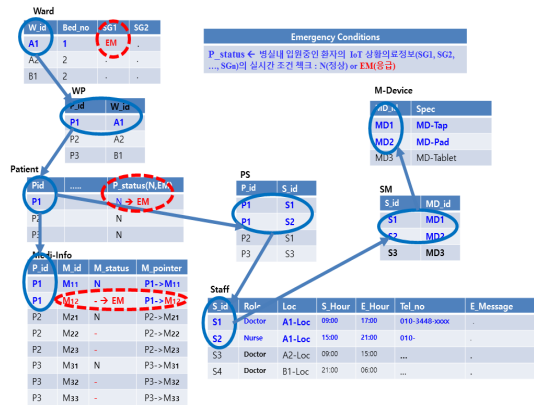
Ward

| W_id | Bed_no | SG1 | SG2 |
|---|---|---|---|
| A1 | 1 | EM | . |
| A2 | 2 | . | . |
| B1 | 2 | . | . |

Emergency Conditions

P_status ← 병실내 입원중인 환자의 IoT 상황의료정보(SG1, SG2, ..., SGn)의 실시간 조건 체크 : N(정상) or EM(응급)

WP

| P_id | W_id |
|---|---|
| P1 | A1 |
| P2 | A2 |
| P3 | B1 |

M-Device

| MD_id | Spec |
|---|---|
| MD1 | MD-Tap |
| MD2 | MD-Pad |
| MD3 | MD-Tablet |

Patient

| Pid | ..... | P_status(N,EM) |
|---|---|---|
| P1 | | N → EM |
| P2 | | N |
| P3 | | N |

PS

| P_id | S_id |
|---|---|
| P1 | S1 |
| P1 | S2 |
| P2 | S1 |
| P3 | S3 |

SM

| S_id | MD_id |
|---|---|
| S1 | MD1 |
| S2 | MD2 |
| S3 | MD3 |

Medi-Info

| P_id | M_id | M_status | M_pointer |
|---|---|---|---|
| P1 | $M_{11}$ | N | P1->$M_{11}$ |
| P1 | $M_{12}$ | - → EM | P1->$M_{12}$ |
| P2 | $M_{21}$ | N | P2->$M_{21}$ |
| P2 | $M_{22}$ | - | P2->$M_{22}$ |
| P2 | $M_{23}$ | - | P2->$M_{23}$ |
| P3 | $M_{31}$ | N | P3->$M_{31}$ |
| P3 | $M_{32}$ | - | P3->$M_{32}$ |
| P3 | $M_{33}$ | - | P3->$M_{33}$ |

Staff

| S_id | Role | Loc | S_Hour | E_Hour | Tel_no | E_Message |
|---|---|---|---|---|---|---|
| S1 | Doctor | A1-Loc | 09:00 | 17:00 | 010-3448-xxxx | . |
| S2 | Nurse | A1-Loc | 15:00 | 21:00 | 010- | . |
| S3 | Doctor | A2-Loc | 09:00 | 17:00 | ... | . |
| S4 | Doctor | B1-Loc | 21:00 | 06:00 | ... | . |